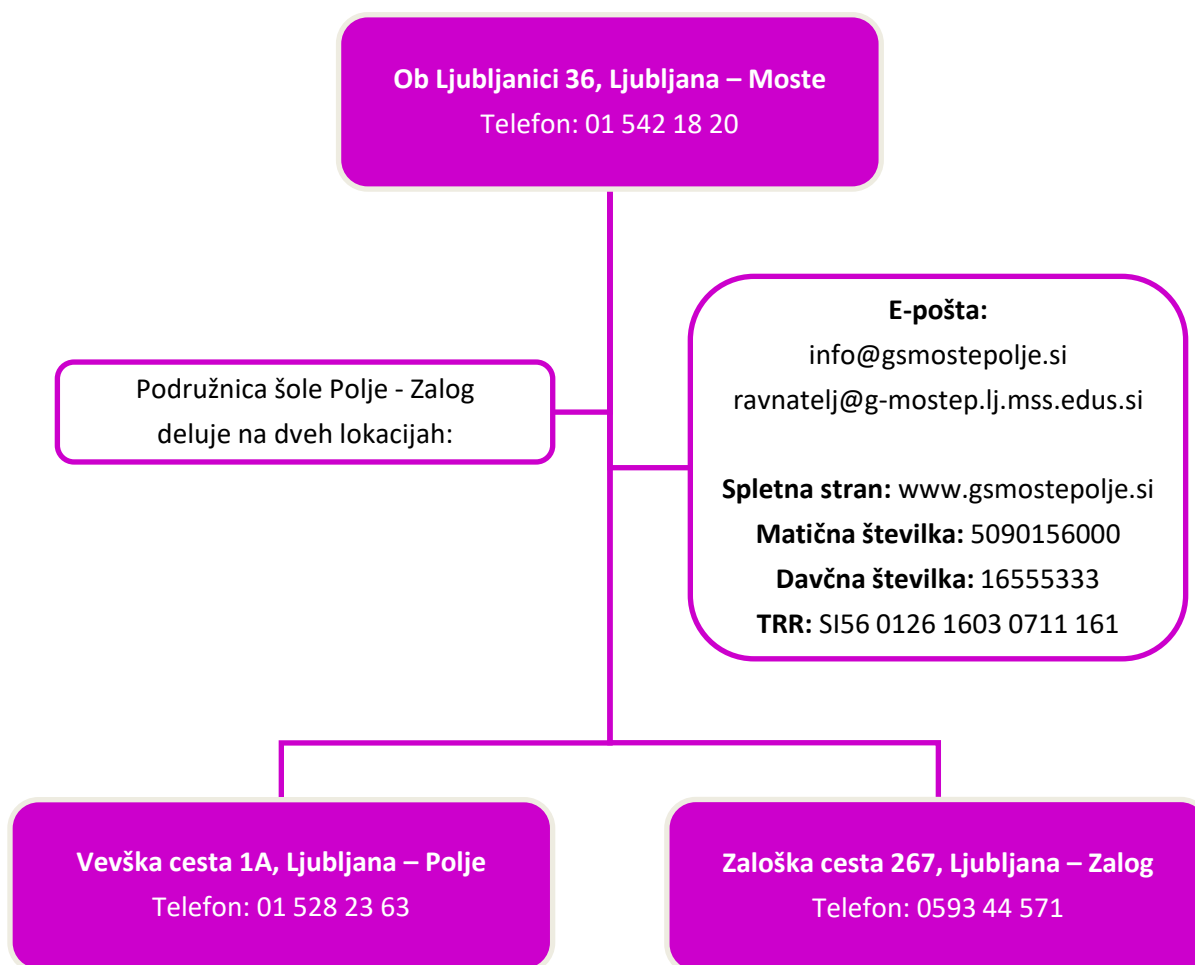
Ob Ljubljanici 36, Ljubljana – Moste
Telefon: 01 542 18 20

Podružnica šole Polje - Zalog deluje na dveh lokacijah:

E-pošta:
info@gsmostepolje.si
ravnatelj@g-mostep.lj.mss.edus.si

Spletna stran: www.gsmostepolje.si
Matična številka: 5090156000
Davčna številka: 16555333
TRR: SI56 0126 1603 0711 161

Vevška cesta 1A, Ljubljana – Polje
Telefon: 01 528 23 63

Zaloška cesta 267, Ljubljana – Zalog
Telefon: 0593 44 571